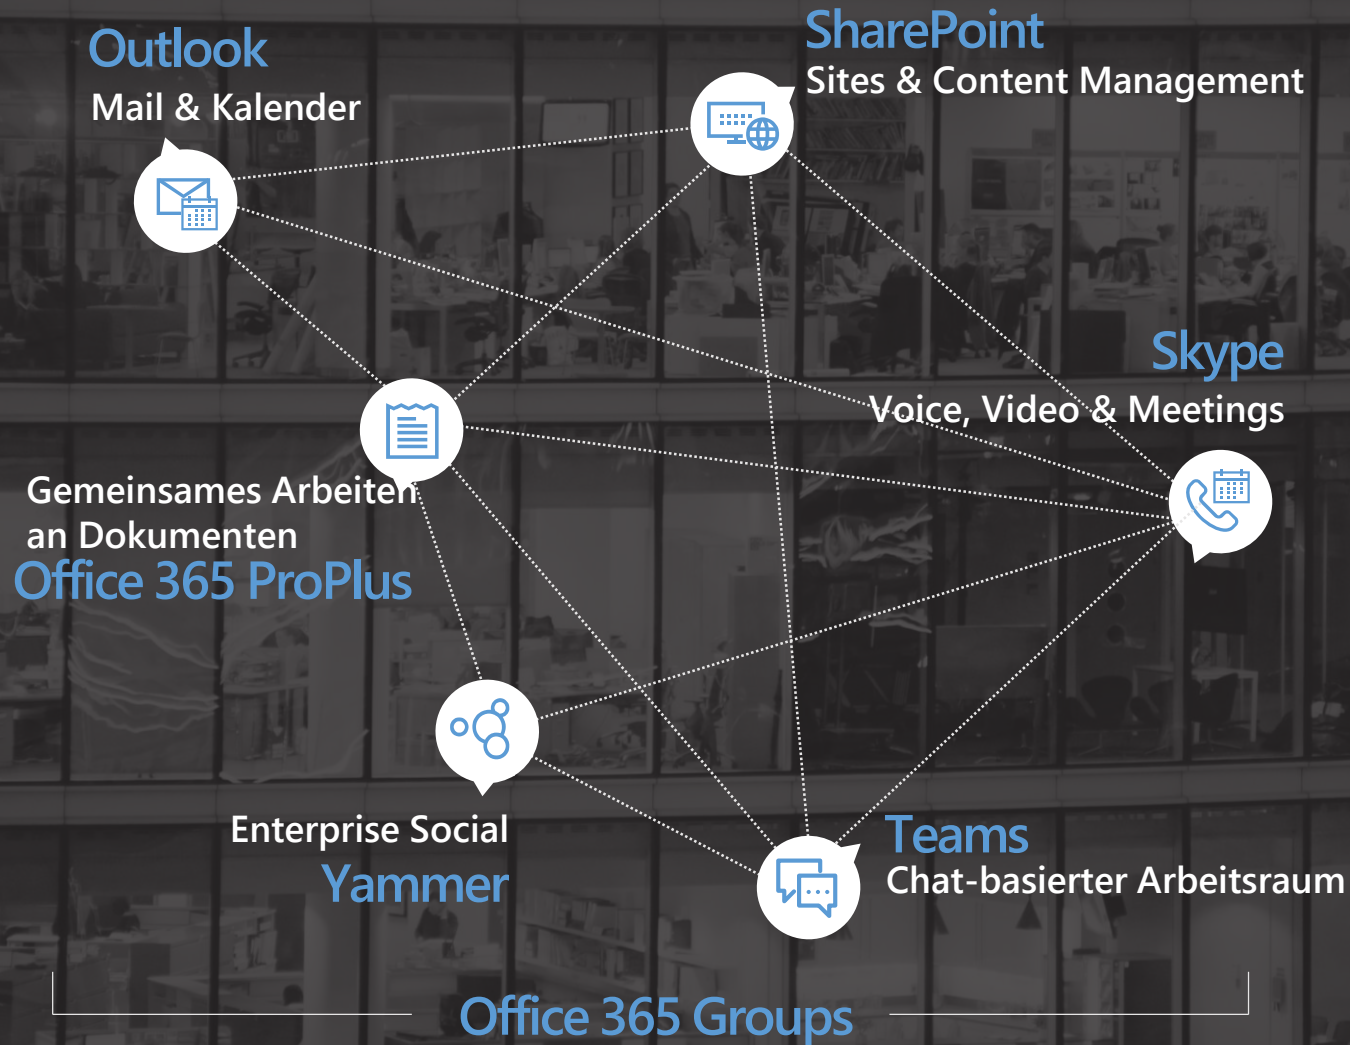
Outlook
Mail & Kalender

SharePoint
Sites & Content Management

Skype
Voice, Video & Meetings

Gemeinsames Arbeiten an Dokumenten
Office 365 ProPlus

Enterprise Social
Yammer

Teams
Chat-basierter Arbeitsraum

Office 365 Groups